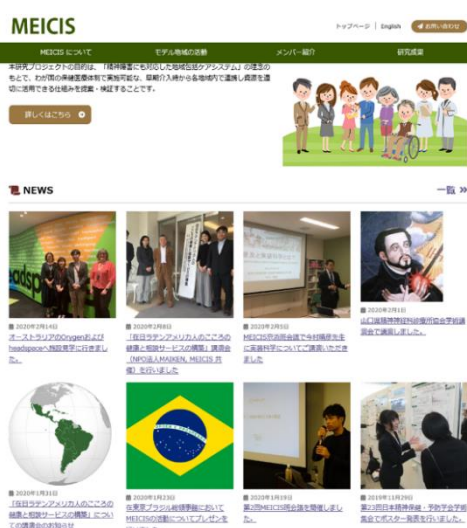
MEICIS

トップページ | English | お問い合わせ

MEICISについて | モデル地域の活動 | メンバー紹介 | 研究成果

本研究プロジェクトの目的は、「精神障害にも対応した地域包括ケアシステム」の理念のもとで、わが国の医療圏単位で実施可能な、早期介入から各地域内で連携し資源を適切に活用できる仕組みを提案・検証することです。

詳しくはこちら

NEWS

一覧

2020年2月14日
オーストラリアのOrygenおよびheadspaceへ施設見学に行きました。

2020年2月8日
「在日ラテンアメリカ人のこころの健康と包括サービスの構築」講演会（NPO法人MAIKEN, MEICIS 共催）を行いました

2020年2月5日
MEICIS定例会議で今村晴彦先生に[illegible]についてご講演いただきました

2020年2月1日
山口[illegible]協会学術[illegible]会で講演しました。

2020年1月31日
「在日ラテンアメリカ人のこころの健康と包括サービスの構築」についての講演会のお知らせ

2020年1月23日
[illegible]において MEICISの活動についてプレゼンを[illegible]

2020年1月19日
第2回MEICIS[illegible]を開催しました。

2019年11月29日
第23回日本精神保健・予防学会学術集会でポスター発表を行いました。